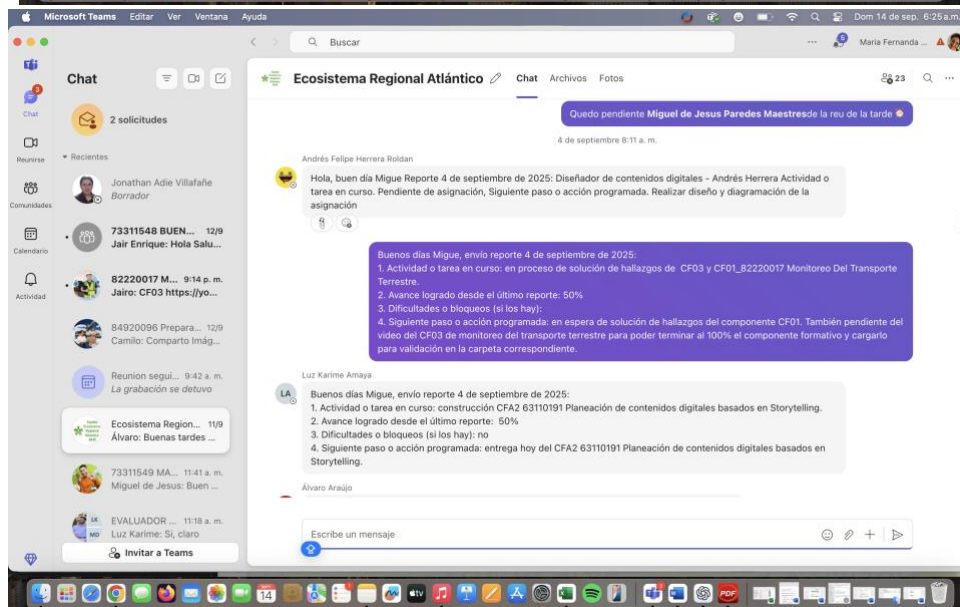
Microsoft Teams Editar Ver Ventana Ayuda
Dom 14 de sep. 6:25 a.m.

Buscar
Maria Fernanda ...

Chat
Reunirse
Comunidades
Calendario
Actividad

Chat

2 solicitudes

Recientes

Jonathan Adie Villafañe
Borrador

73311548 BUEN... 12/9
Jair Enrique: Hola Salu...

82220017 M... 9:14 p. m.
Jairo: CF03 https://yo...

84920096 Prepara... 12/9
Camilo: Comparto Imág...

Reunion segui... 9:42 a. m.
La grabación se detuvo

Ecosistema Region... 11/9
Álvaro: Buenas tardes ...

73311549 MA... 11:41 a. m.
Miguel de Jesus: Buen ...

EVALUADOR ... 11:18 a. m.
Luz Karime: Si, claro

Invitar a Teams

Ecosistema Regional Atlántico
Chat Archivos Fotos
23

Quedo pendiente Miguel de Jesus Paredes Maestresde la reu de la tarde

4 de septiembre 8:11 a. m.

Andrés Felipe Herrera Roldan
Hola, buen día Migue Reporte 4 de septiembre de 2025: Diseñador de contenidos digitales - Andrés Herrera Actividad o tarea en curso. Pendiente de asignación, Siguiente paso o acción programada. Realizar diseño y diagramación de la asignación

Buenos días Migue, envío reporte 4 de septiembre de 2025:
1. Actividad o tarea en curso: en proceso de solución de hallazgos de CF03 y CF01_82220017 Monitoreo Del Transporte Terrestre.
2. Avance logrado desde el último reporte: 50%
3. Dificultades o bloqueos (si los hay):
4. Siguiente paso o acción programada: en espera de solución de hallazgos del componente CF01. También pendiente del video del CF03 de monitoreo del transporte terrestre para poder terminar al 100% el componente formativo y cargarlo para validación en la carpeta correspondiente.

Luz Karime Amaya
LA
Buenos días Migue, envío reporte 4 de septiembre de 2025:
1. Actividad o tarea en curso: construcción CFA2 63110191 Planeación de contenidos digitales basados en Storytelling.
2. Avance logrado desde el último reporte: 50%
3. Dificultades o bloqueos (si los hay): no
4. Siguiente paso o acción programada: entrega hoy del CFA2 63110191 Planeación de contenidos digitales basados en Storytelling.

Álvaro Araújo

Escribe un mensaje